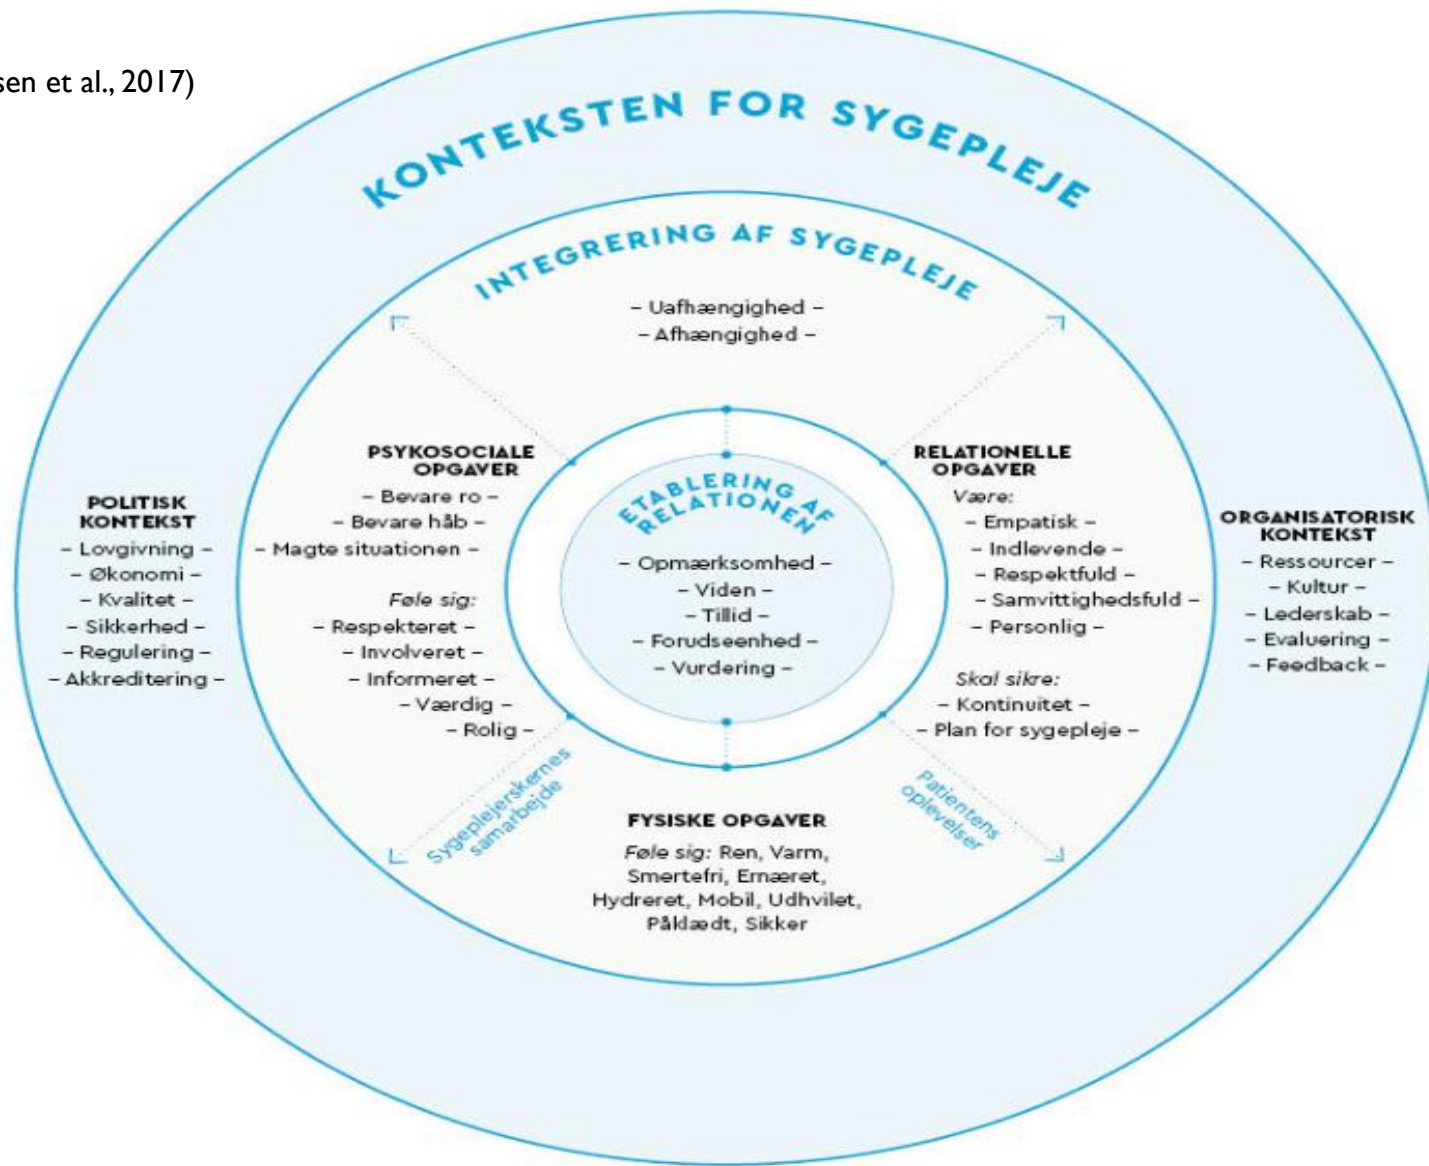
sen et al., 2017)

KONTEKSTEN FOR SYGEPLEJE

INTEGRERING AF SYGEPLEJE

– Uafhængighed –
– Afhængighed –

ETABLERING AF RELATIONEN

– Opmærksomhed –
– Viden –
– Tillid –
– Forudseenhed –
– Vurdering –

PSYKOSOCIALE OPGAVER
– Bevare ro –
– Bevare håb –
– Magte situationen –

Føle sig:
– Respekteret –
– Involveret –
– Informeret –
– Værdig –
– Rolig –

RELATIONELLE OPGAVER
Være:
– Empatisk –
– Indlevende –
– Respektfuld –
– Samvittighedsfuld –
– Personlig –

Skal sikre:
– Kontinuitet –
– Plan for sygepleje –

POLITISK KONTEKST
– Lovgivning –
– Økonomi –
– Kvalitet –
– Sikkerhed –
– Regulering –
– Akkreditering –

ORGANISATORISK KONTEKST
– Ressourcer –
– Kultur –
– Lederskab –
– Evaluering –
– Feedback –

Sygeplejerskernes samarbejde

Patientens oplevelser

FYSISKE OPGAVER
Føle sig: Ren, Varm, Smertefri, Ernæret, Hydreret, Mobil, Udhvilet, Påklædt, Sikker